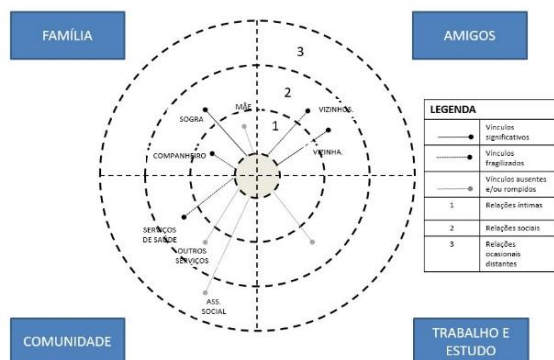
FAMÍLIA

AMIGOS

3

2

1

MÃE

SOGRA

VIZINHOS

VIZINHA

COMPANHEIRO

SERVIÇOS DE SAÚDE

OUTROS SERVIÇOS

ASS. SOCIAL

| LEGENDA | |
|---|---|
| | Vínculos significativos |
| | Vínculos fragilizados |
| | Vínculos ausentes e/ou rompidos |
| 1 | Relações íntimas |
| 2 | Relações sociais |
| 3 | Relações ocasionais distantes |

COMUNIDADE

TRABALHO E ESTUDO